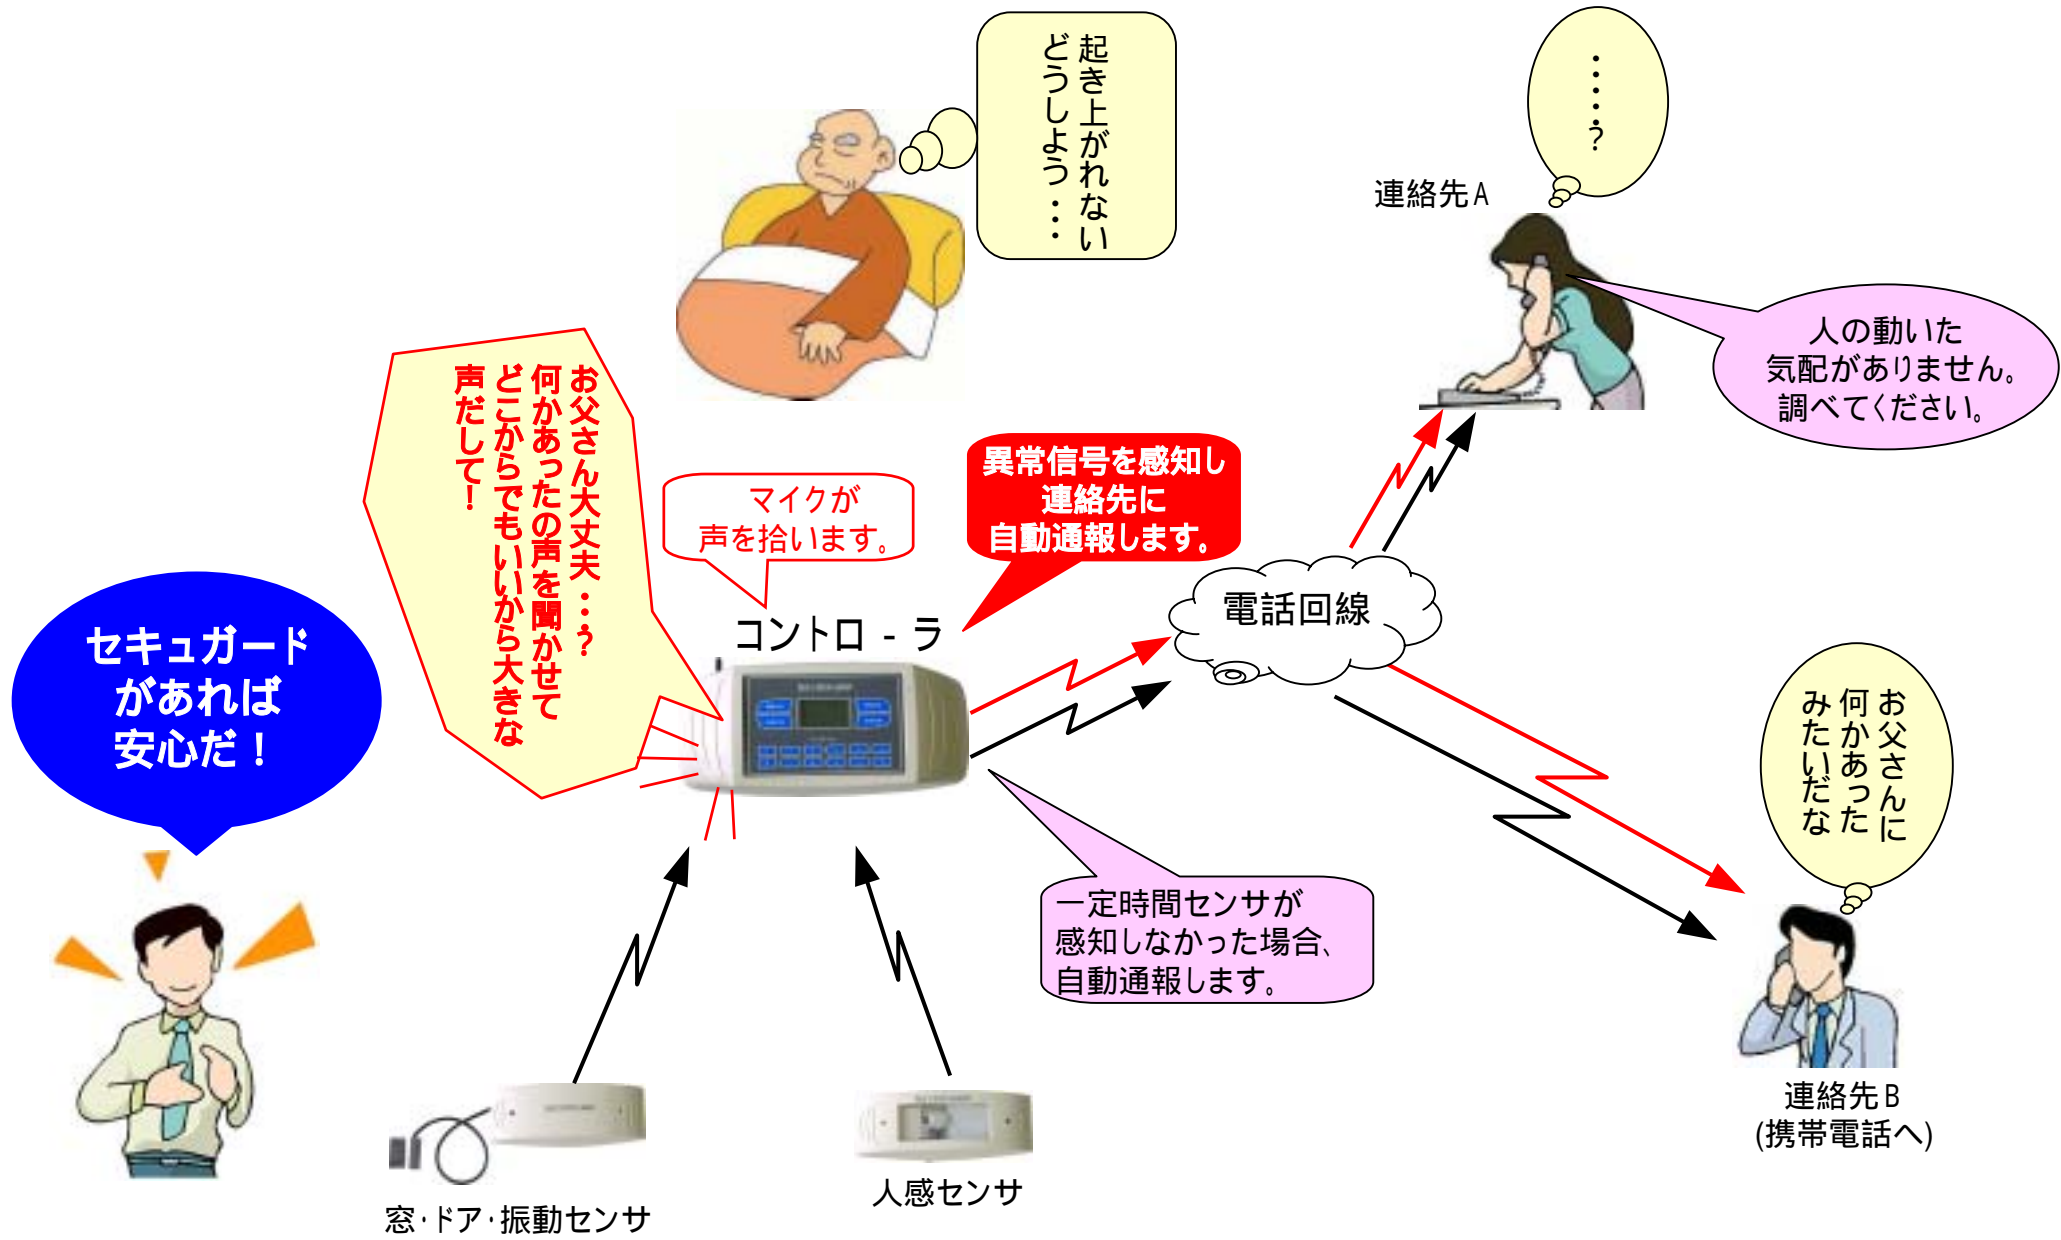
起き上がれない
どうしよう・・・

・・・・？

連絡先A

人の動いた
気配がありません。
調べてください。

お父さん大丈夫・・・？
何かあったの声を聞かせて
どこからでもいいから大きな
声だして！

マイクが
声を拾います。

異常信号を感知し
連絡先に
自動通報します。

コントロ－ラ

電話回線

セキュガード
があれば
安心だ！

お父さんに
何かあった
みたいだな

一定時間センサが
感知しなかった場合、
自動通報します。

連絡先B
(携帯電話へ)

窓･ドア･振動センサ

人感センサ